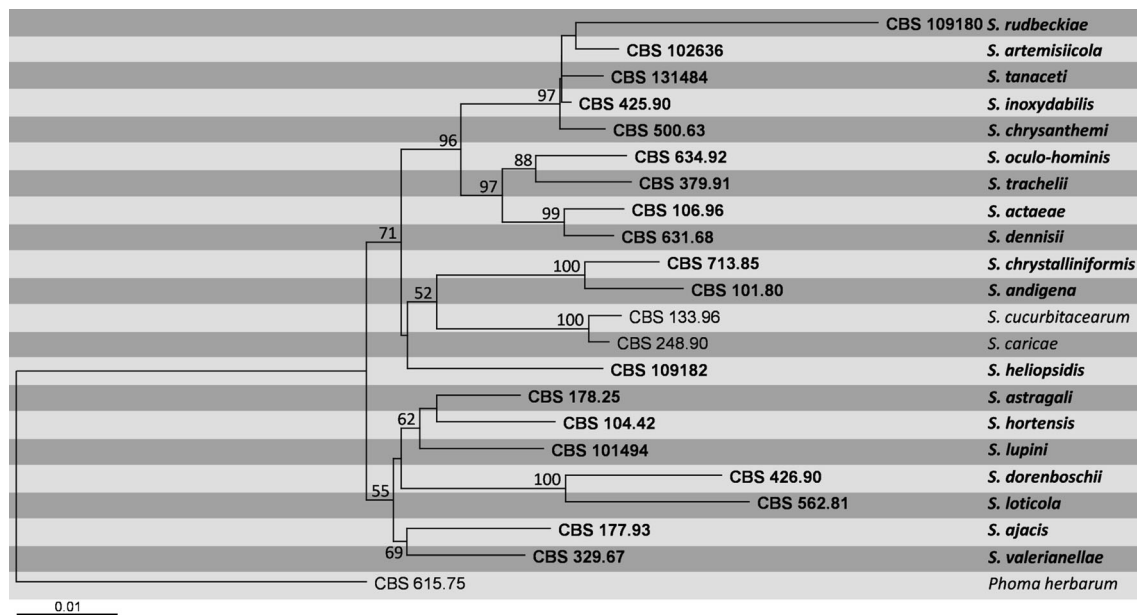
CBS 109180 S. rudbeckiae
CBS 102636 S. artemisiicola
CBS 131484 S. tanaceti
97
CBS 425.90 S. inoxydabilis
CBS 500.63 S. chrysanthemi
96
88
CBS 634.92 S. oculo-hominis
97
CBS 379.91 S. trachelii
99
CBS 106.96 S. actaeae
CBS 631.68 S. dennisii
71
100
CBS 713.85 S. chrystalliniformis
52
CBS 101.80 S. andigena
100
CBS 133.96 S. cucurbitacearum
CBS 248.90 S. caricae
CBS 109182 S. heliopsidis
CBS 178.25 S. astragali
62
CBS 104.42 S. hortensis
CBS 101494 S. lupini
100
CBS 426.90 S. dorenboschii
55
CBS 562.81 S. loticola
CBS 177.93 S. ajacis
69
CBS 329.67 S. valerianellae
CBS 615.75 Phoma herbarum
0.01